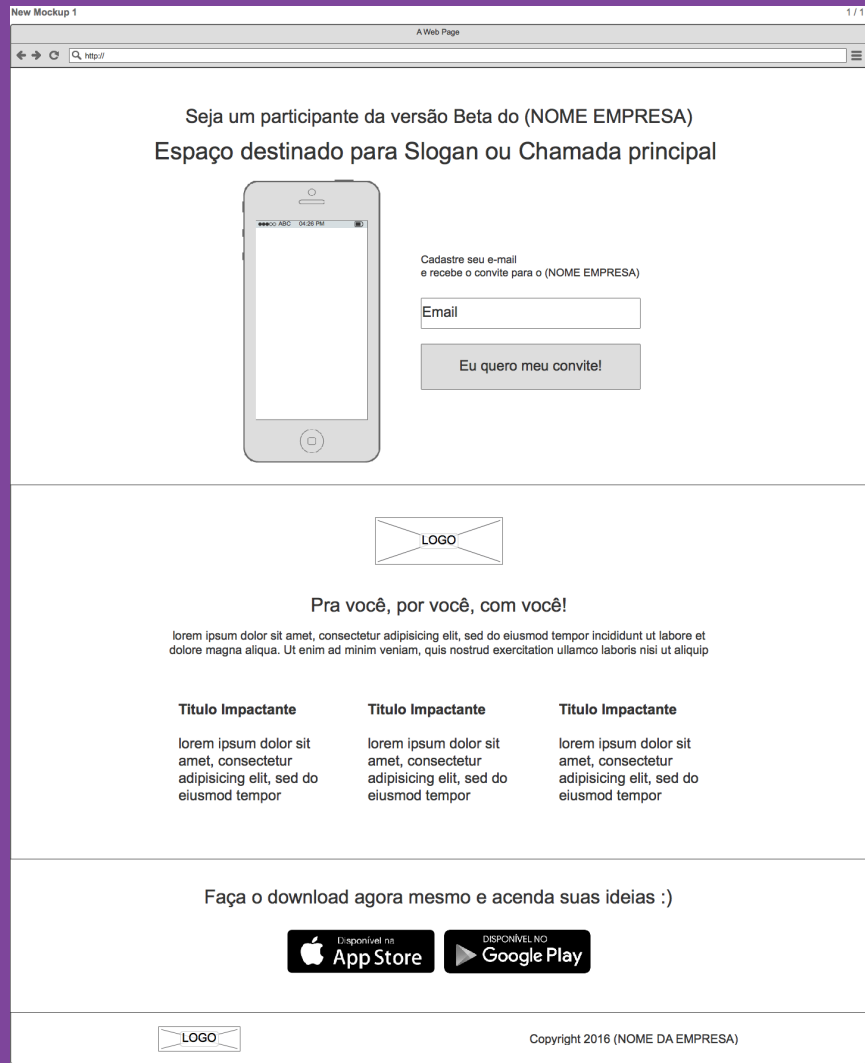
New Mockup 1

1 / 1

A Web Page

http://

Seja um participante da versão Beta do (NOME EMPRESA)

Espaço destinado para Slogan ou Chamada principal

●●●○○ ABC 04:26 PM

Cadastre seu e-mail
e recebe o convite para o (NOME EMPRESA)

Email

Eu quero meu convite!

LOGO

Pra você, por você, com você!

lorem ipsum dolor sit amet, consectetur adipisicing elit, sed do eiusmod tempor incididunt ut labore et dolore magna aliqua. Ut enim ad minim veniam, quis nostrud exercitation ullamco laboris nisi ut aliquip

Titulo Impactante

lorem ipsum dolor sit amet, consectetur adipisicing elit, sed do eiusmod tempor

Titulo Impactante

lorem ipsum dolor sit amet, consectetur adipisicing elit, sed do eiusmod tempor

Titulo Impactante

lorem ipsum dolor sit amet, consectetur adipisicing elit, sed do eiusmod tempor

Faça o download agora mesmo e acenda suas ideias :)

Disponível na
App Store

DISPONÍVEL NO
Google Play

LOGO

Copyright 2016 (NOME DA EMPRESA)